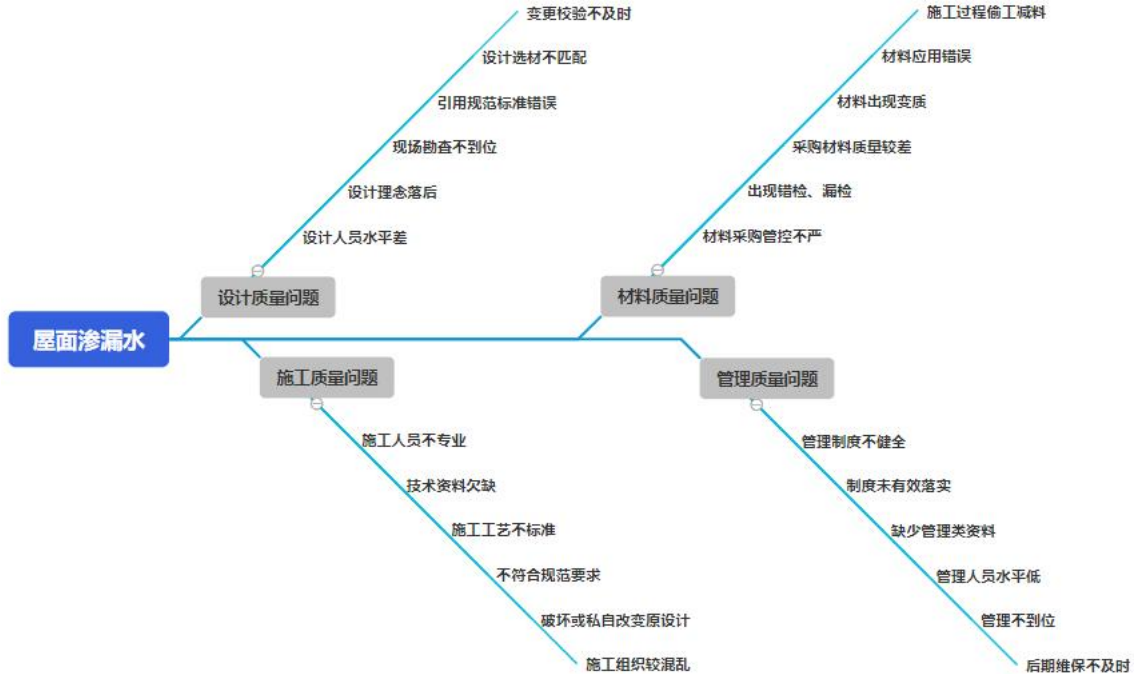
屋面渗漏水

设计质量问题
变更校验不及时
设计选材不匹配
引用规范标准错误
现场勘查不到位
设计理念落后
设计人员水平差

材料质量问题
施工过程偷工减料
材料应用错误
材料出现变质
采购材料质量较差
出现错检、漏检
材料采购管控不严

施工质量问题
施工人员不专业
技术资料欠缺
施工工艺不标准
不符合规范要求
破坏或私自改变原设计
施工组织较混乱

管理质量问题
管理制度不健全
制度未有效落实
缺少管理类资料
管理人员水平低
管理不到位
后期维保不及时